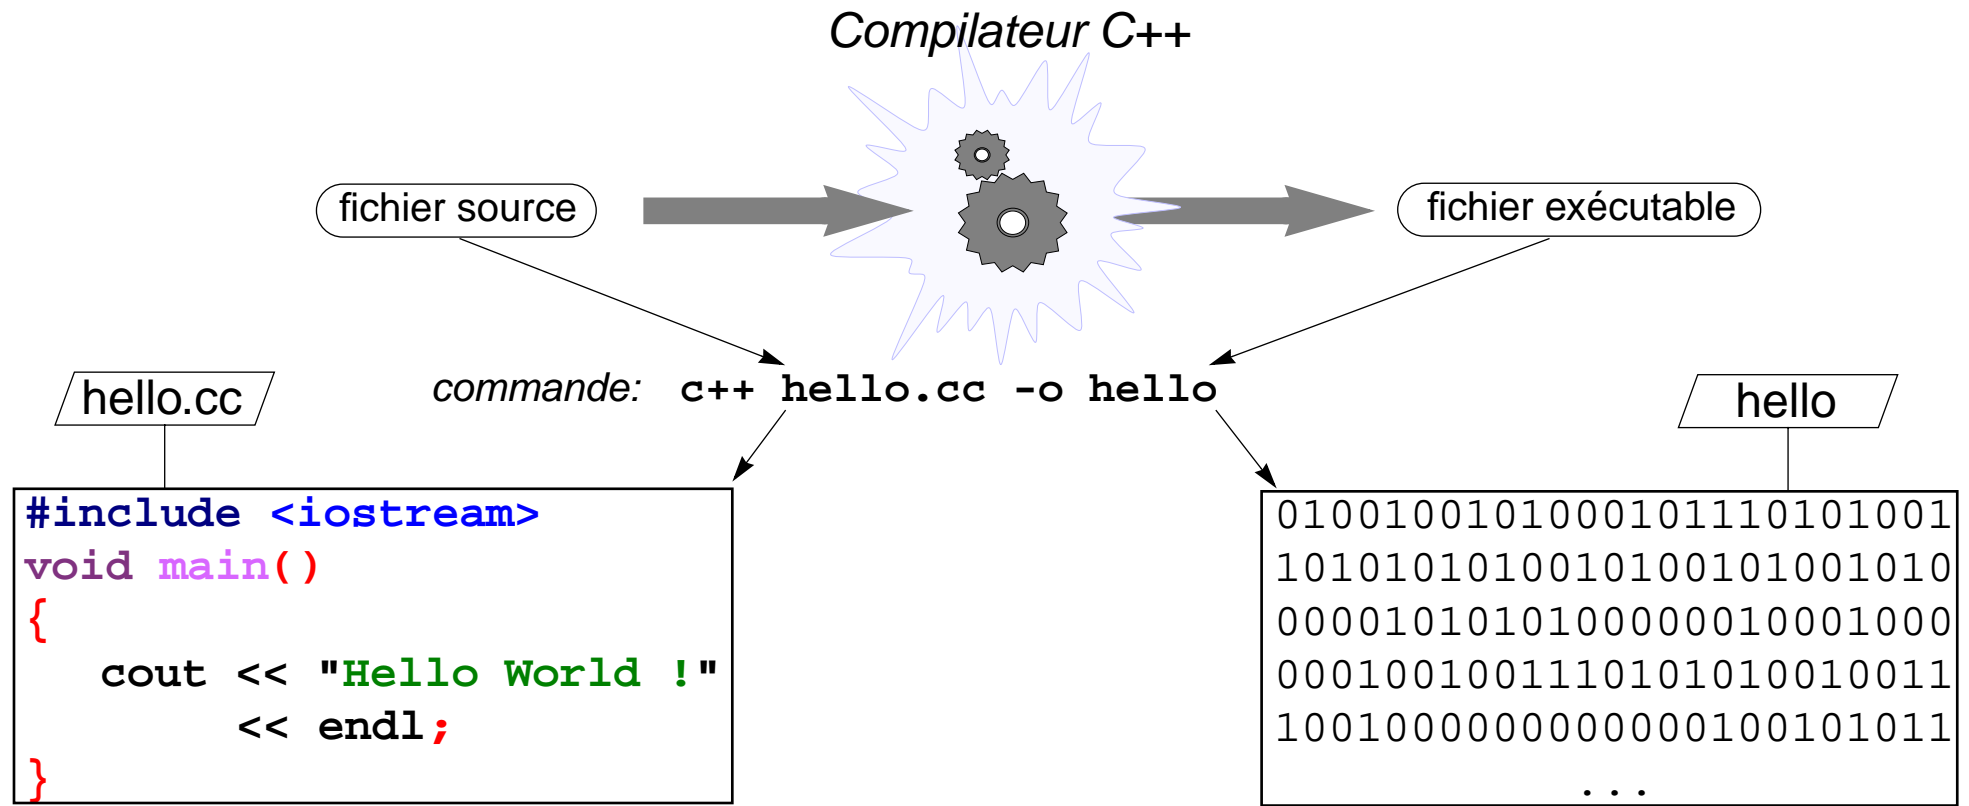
Compilateur C++

fichier source

fichier exécutable

commande: c++ hello.cc -o hello

hello.cc

hello

#include <iostream>
void main()
{
cout << "Hello World !"
<< endl;
}

01001001010001011101010 01
10101010100101001010010 10
00001010101000000010001000
0001001001110101010010011
1001000000000000100101011
...